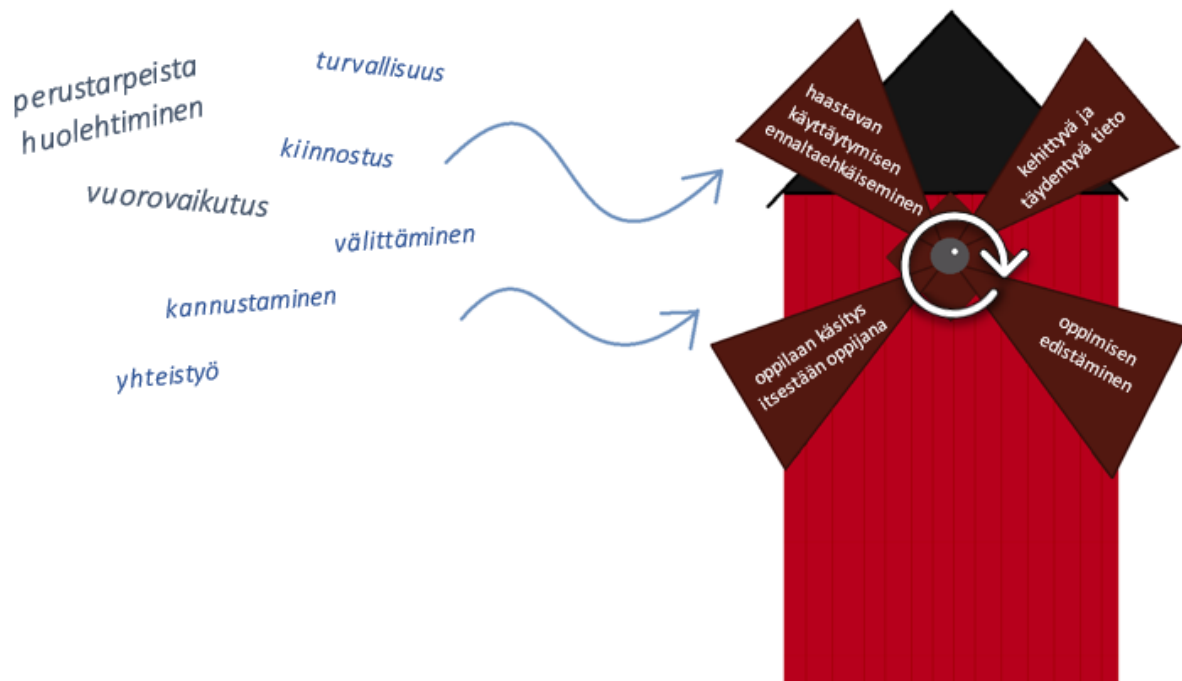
perustarpeista huolehtiminen

turvallisuus

kiinnostus

vuorovaikutus

välittäminen

kannustaminen

yhteistyö

haastavan käyttäytymisen ennaltaehkäiseminen

kehittyvä ja täydentyvä tieto

oppilaan käsitys itsestään oppijana

oppimisen edistäminen